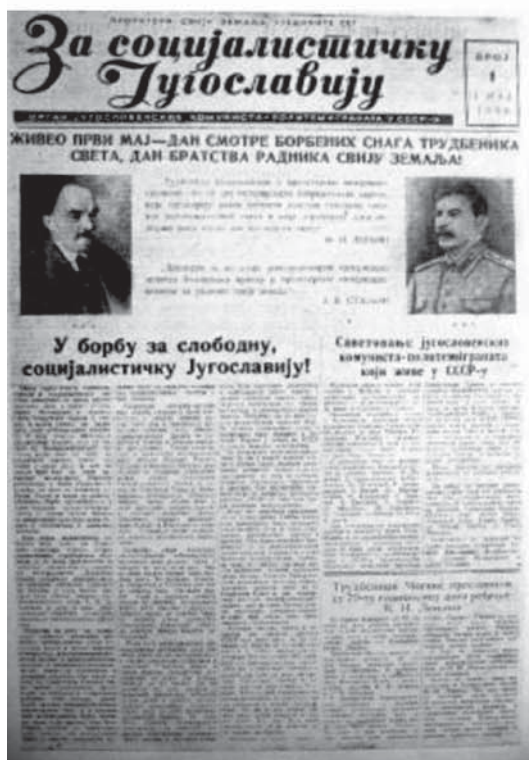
Пролетери свију земаља, уједините се!

За социјалистичку Југославију

БРОЈ 1 1 МАЈ 1949

ОРГАН ЈУГОСЛОВЕНСКИХ КОМУНИСТА-ПОЛИТЕМИГРАНАТА У СССР-У

ЖИВЕО ПРВИ МАЈ—ДАН СМОТРЕ БОРБЕНИХ СНАГА ТРУДБЕНИКА СВЕТА, ДАН БРАТСТВА РАДНИКА СВИЈУ ЗЕМАЉА!

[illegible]

В. И. ЛЕЊИН

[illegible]

J. В. СТАЉИН

У борбу за слободну, социјалистичку Југославију!

Саветовање југословенских комуниста-политемиграната који живе у СССР-у

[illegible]

Трудбеници Москве прославили су 79-ту годишњицу дана рођења В. И. Лењина

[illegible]